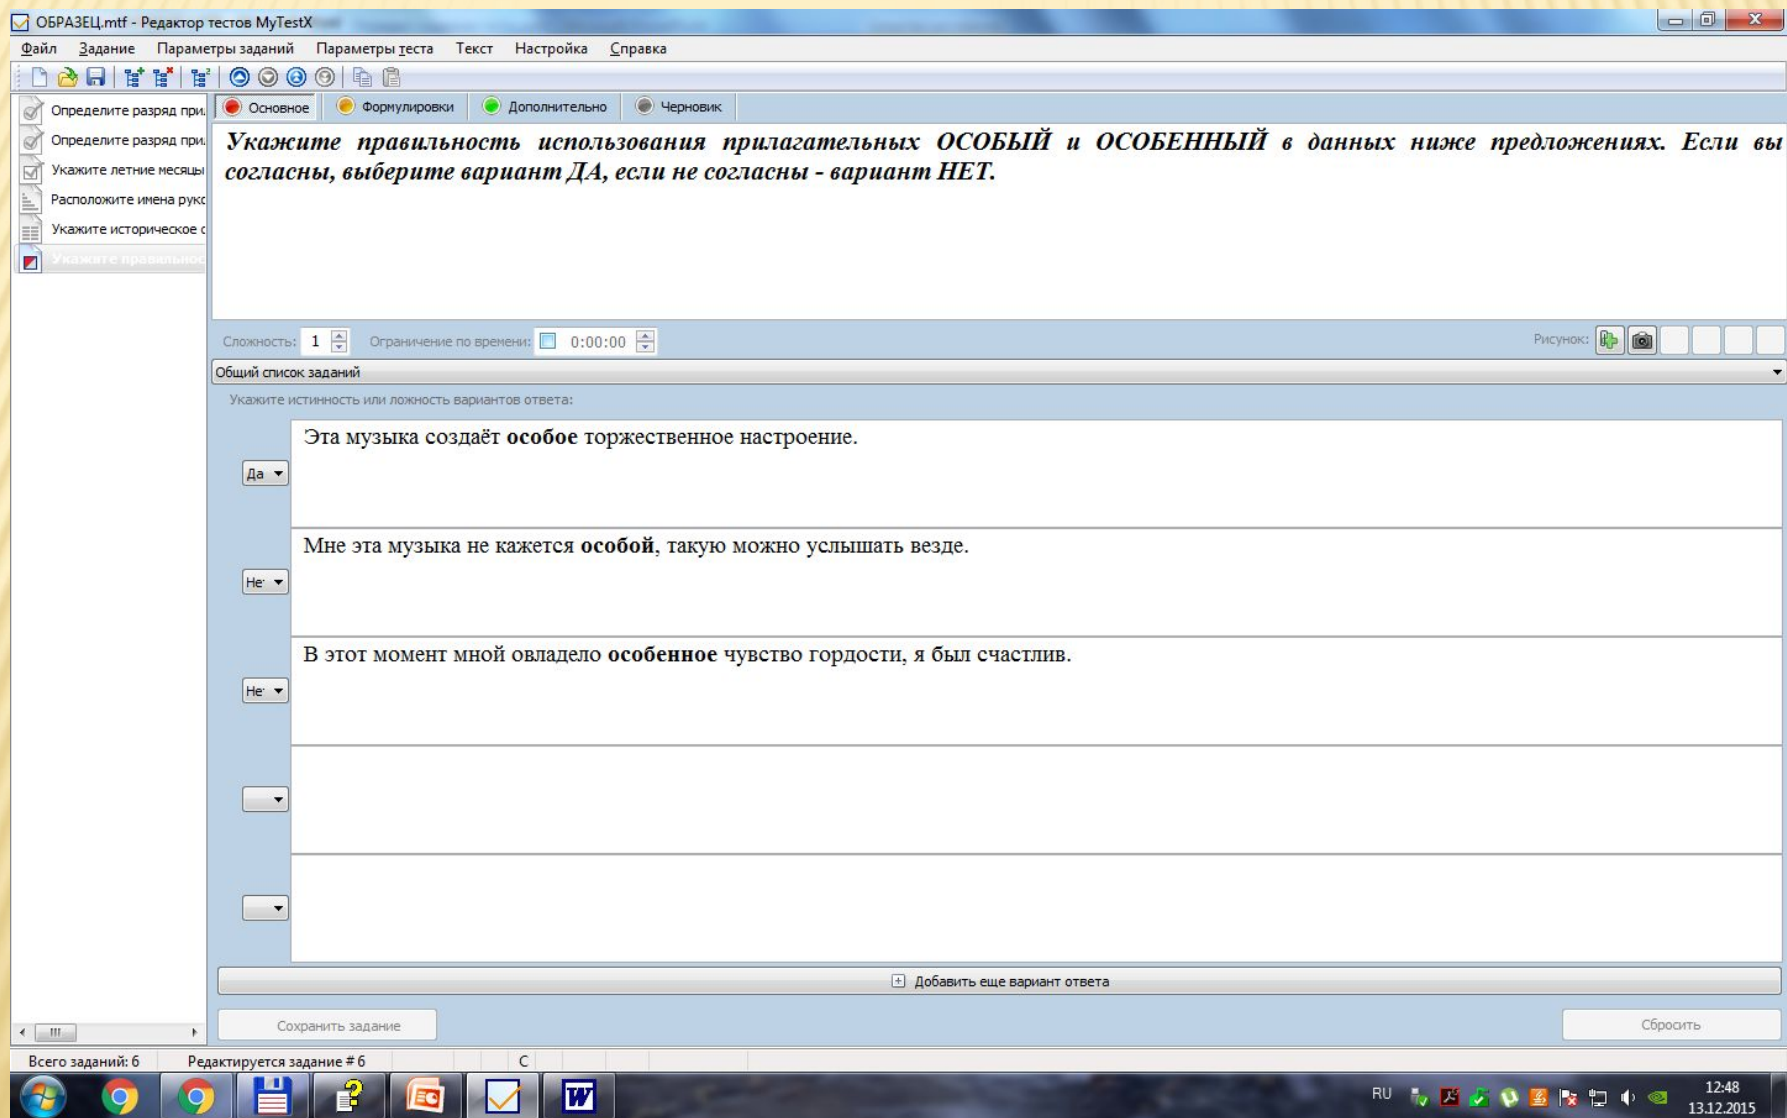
ОБРАЗЕЦ.mtf - Редактор тестов MyTestX

Файл Задание Параметры заданий Параметры теста Текст Настройка Справка

Определите разряд при.
Определите разряд при.
Укажите летние месяцы
Расположите имена рукс
Укажите историческое с
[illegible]

Основное Формулировки Дополнительно Черновик

Укажите правильность использования прилагательных ОСОБЫЙ и ОСОБЕННЫЙ в данных ниже предложениях. Если вы согласны, выберите вариант ДА, если не согласны - вариант НЕТ.

Сложность: 1 Ограничение по времени: 0:00:00 Рисунок:

Общий список заданий

Укажите истинность или ложность вариантов ответа:

Да Эта музыка создаёт особое торжественное настроение.

Не Мне эта музыка не кажется особой, такую можно услышать везде.

Не В этот момент мной овладело особенное чувство гордости, я был счастлив.

Добавить еще вариант ответа

Сохранить задание Сбросить

Всего заданий: 6 Редактируется задание # 6 С

RU 12:48 13.12.2015